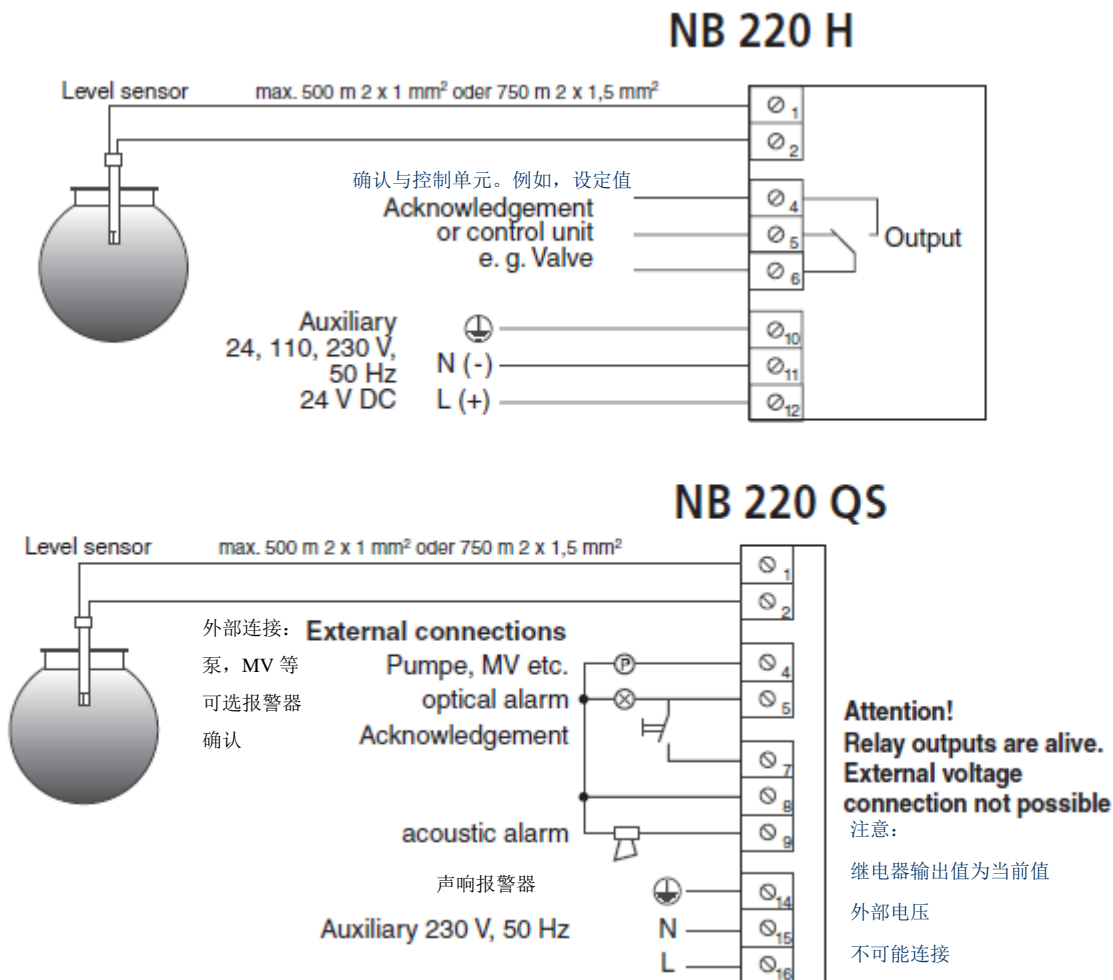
NB 220 H

Level sensor

max. 500 m 2 x 1 mm² oder 750 m 2 x 1,5 mm²

$\oslash_1$
$\oslash_2$

确认与控制单元。例如，设定值

Acknowledgement or control unit e. g. Valve

$\oslash_4$
$\oslash_5$
$\oslash_6$

Output

Auxiliary 24, 110, 230 V, 50 Hz 24 V DC

N (-)
L (+)

$\oslash_{10}$
$\oslash_{11}$
$\oslash_{12}$

NB 220 QS

Level sensor

max. 500 m 2 x 1 mm² oder 750 m 2 x 1,5 mm²

$\oslash_1$
$\oslash_2$

外部连接：External connections

泵，MV 等 Pumpe, MV etc.

可选报警器 optical alarm

确认 Acknowledgement

$\oslash_4$
$\oslash_5$
$\oslash_7$
$\oslash_8$
$\oslash_9$

acoustic alarm

声响报警器

Auxiliary 230 V, 50 Hz

N
L

$\oslash_{14}$
$\oslash_{15}$
$\oslash_{16}$

Attention!
Relay outputs are alive.
External voltage connection not possible

注意：

继电器输出值为当前值

外部电压

不可能连接